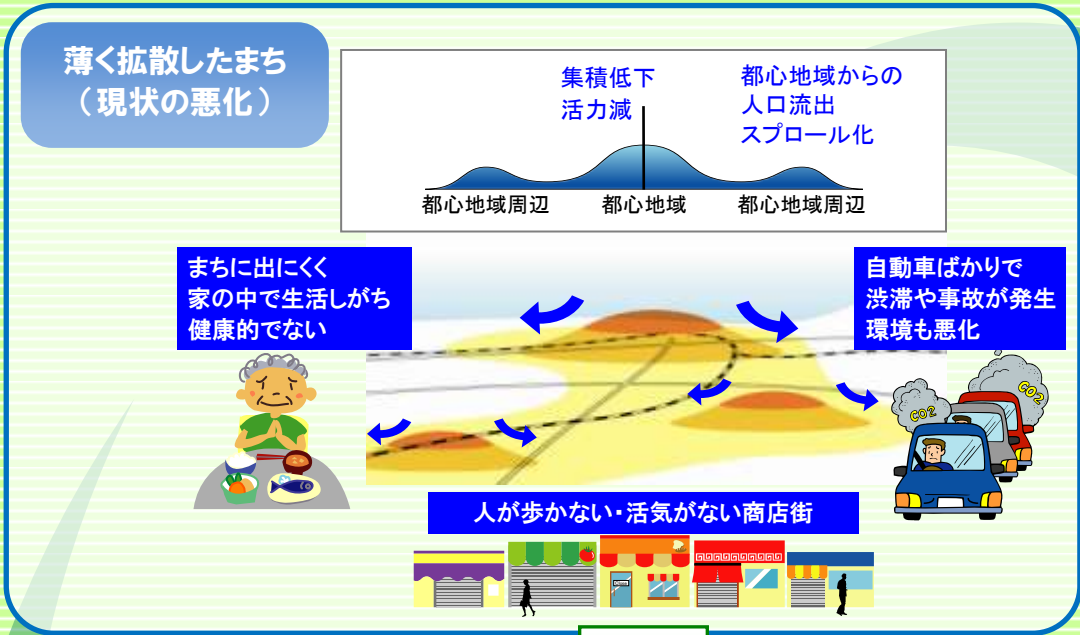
薄く拡散したまち
（現状の悪化）

集積低下
活力減

都心地域からの
人口流出
スプロール化

都心地域周辺　都心地域　都心地域周辺

まちに出にくく
家の中で生活しがち
健康的でない

自動車ばかりで
渋滞や事故が発生
環境も悪化

$CO_2$

$CO_2$

人が歩かない・活気がない商店街